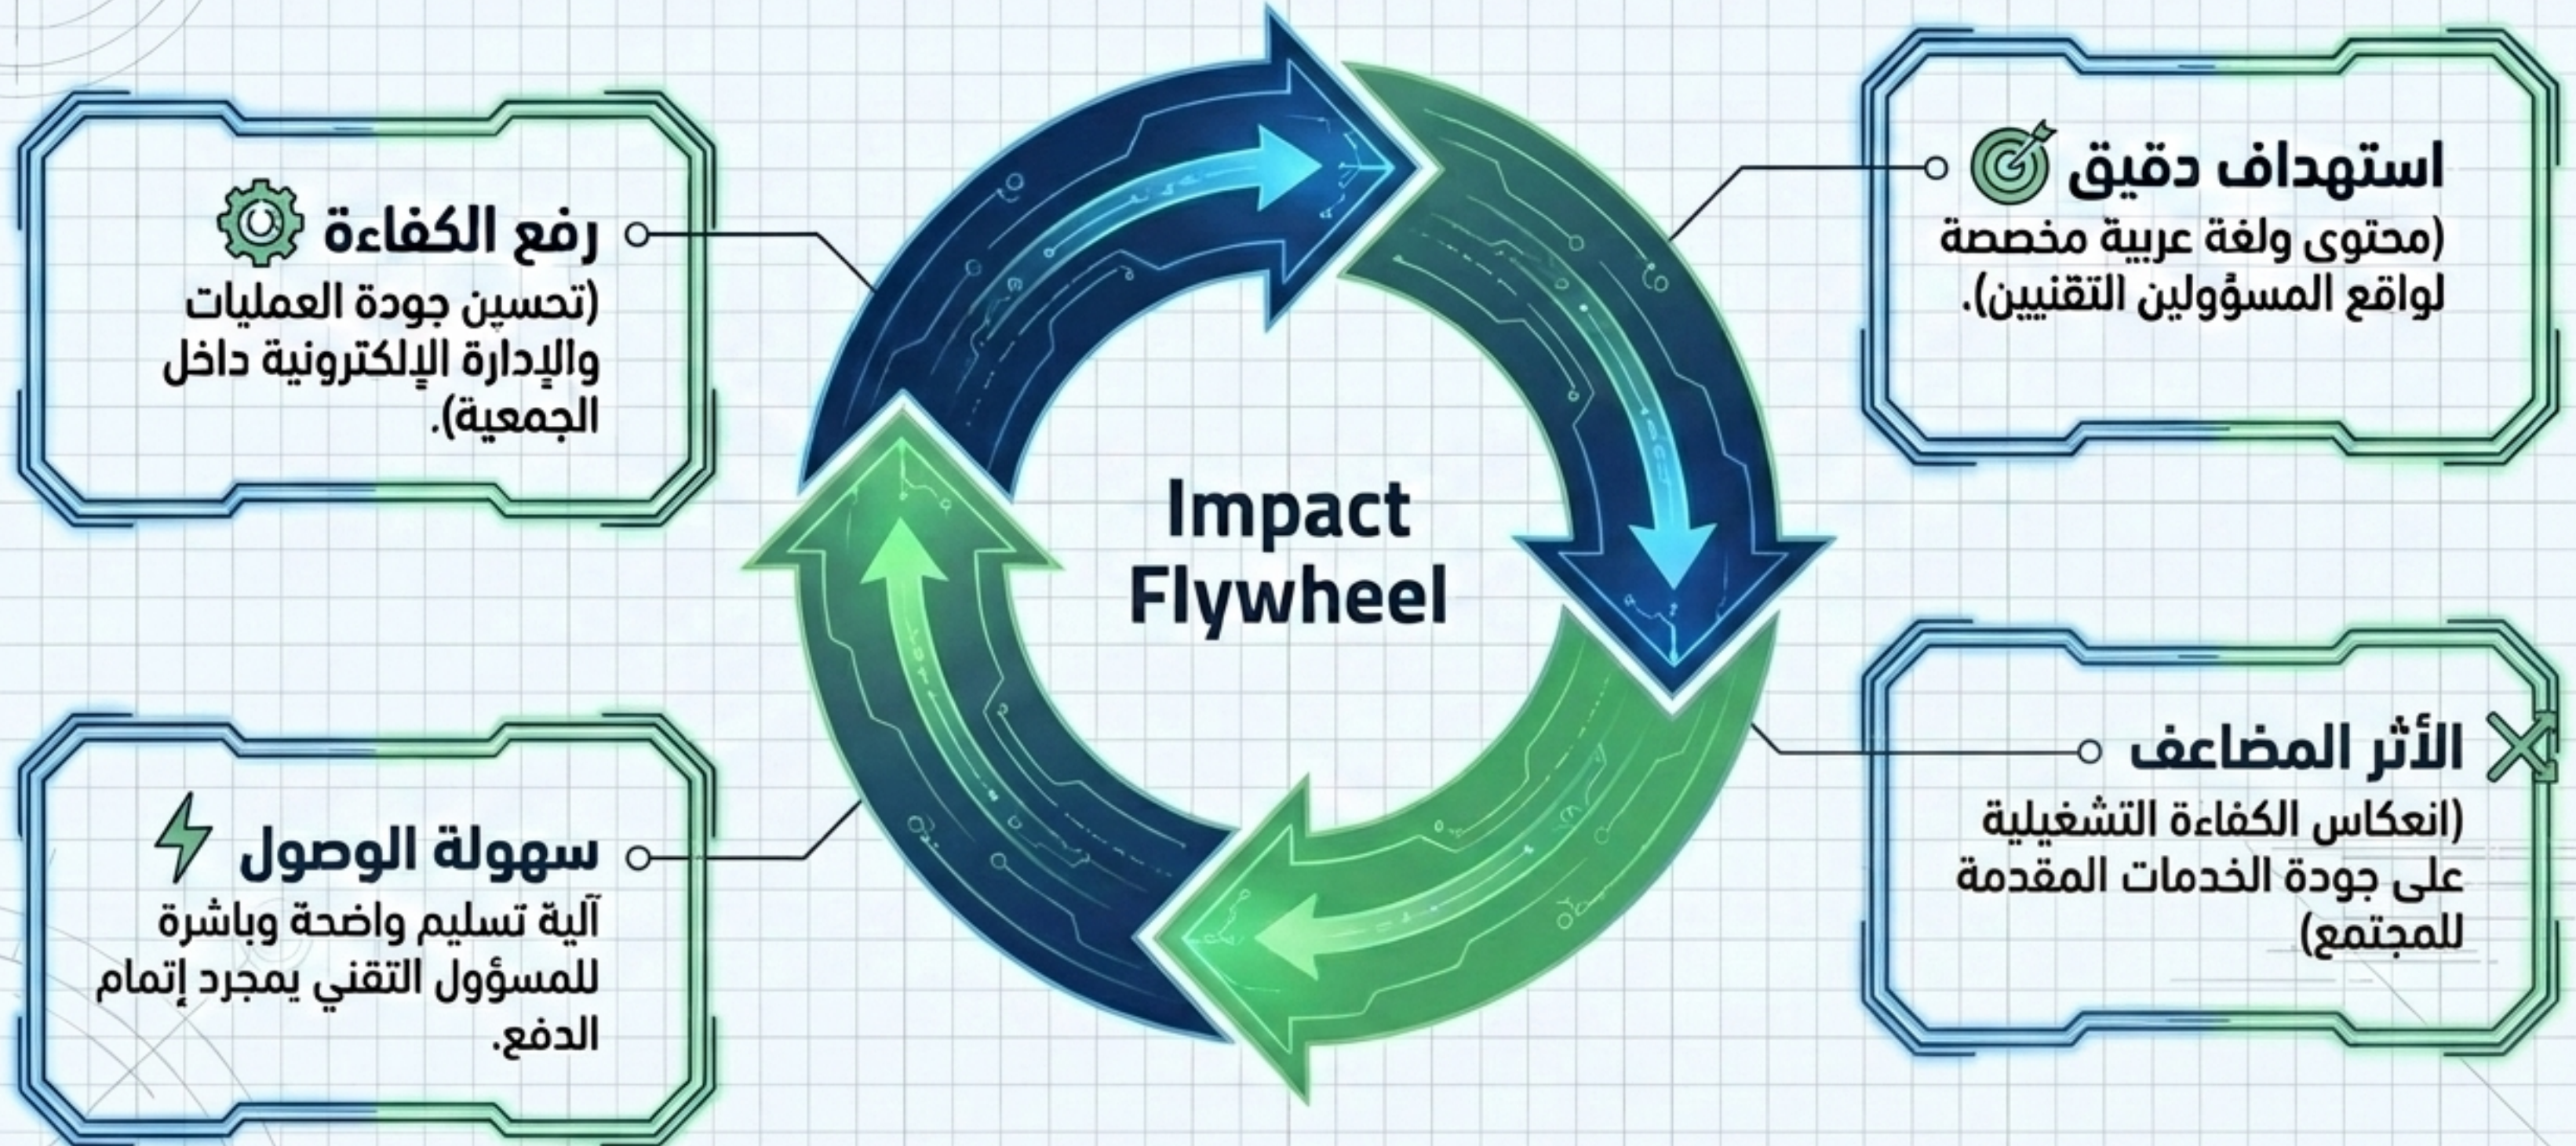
استهداف دقيق
(محتوى ولغة عربية مخصصة لواقع المسؤولين التقنيين).

رفع الكفاءة
(تحسين جودة العمليات والإدارة الإلكترونية داخل الجمعية).

Impact Flywheel

الأثر المضاعف
(انعكاس الكفاءة التشغيلية على جودة الخدمات المقدمة للمجتمع)

سهولة الوصول
آلية تسليم واضحة وباشرة للمسؤول التقني بمجرد إتمام الدفع.